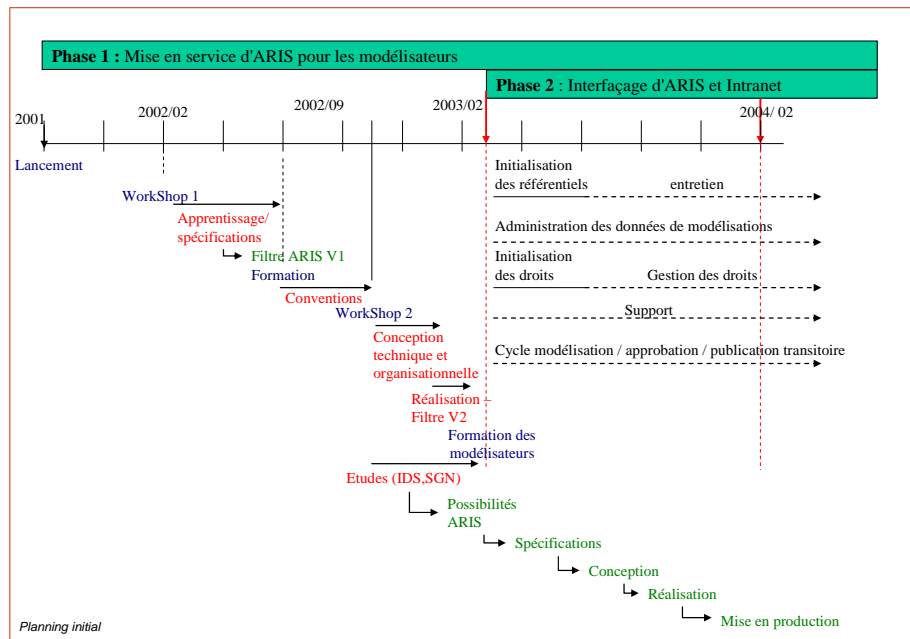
**Phase 1 :** Mise en service d'ARIS pour les modélisateurs

**Phase 2** : Interfaçage d'ARIS et Intranet

2001

2002/02

2002/09

2003/02

2004/ 02

Lancement

WorkShop 1

Apprentissage/ spécifications

Filtre ARIS V1

Formation

Conventions

WorkShop 2

Conception technique et organisationnelle

Réalisation – Filtre V2

Formation des modélisateurs

Etudes (IDS,SGN)

Possibilités ARIS

Spécifications

Conception

Réalisation

Mise en production

Initialisation des référentiels

entretien

Administration des données de modélisations

Initialisation des droits

Gestion des droits

Support

Cycle modélisation / approbation / publication transitoire

Planning initial